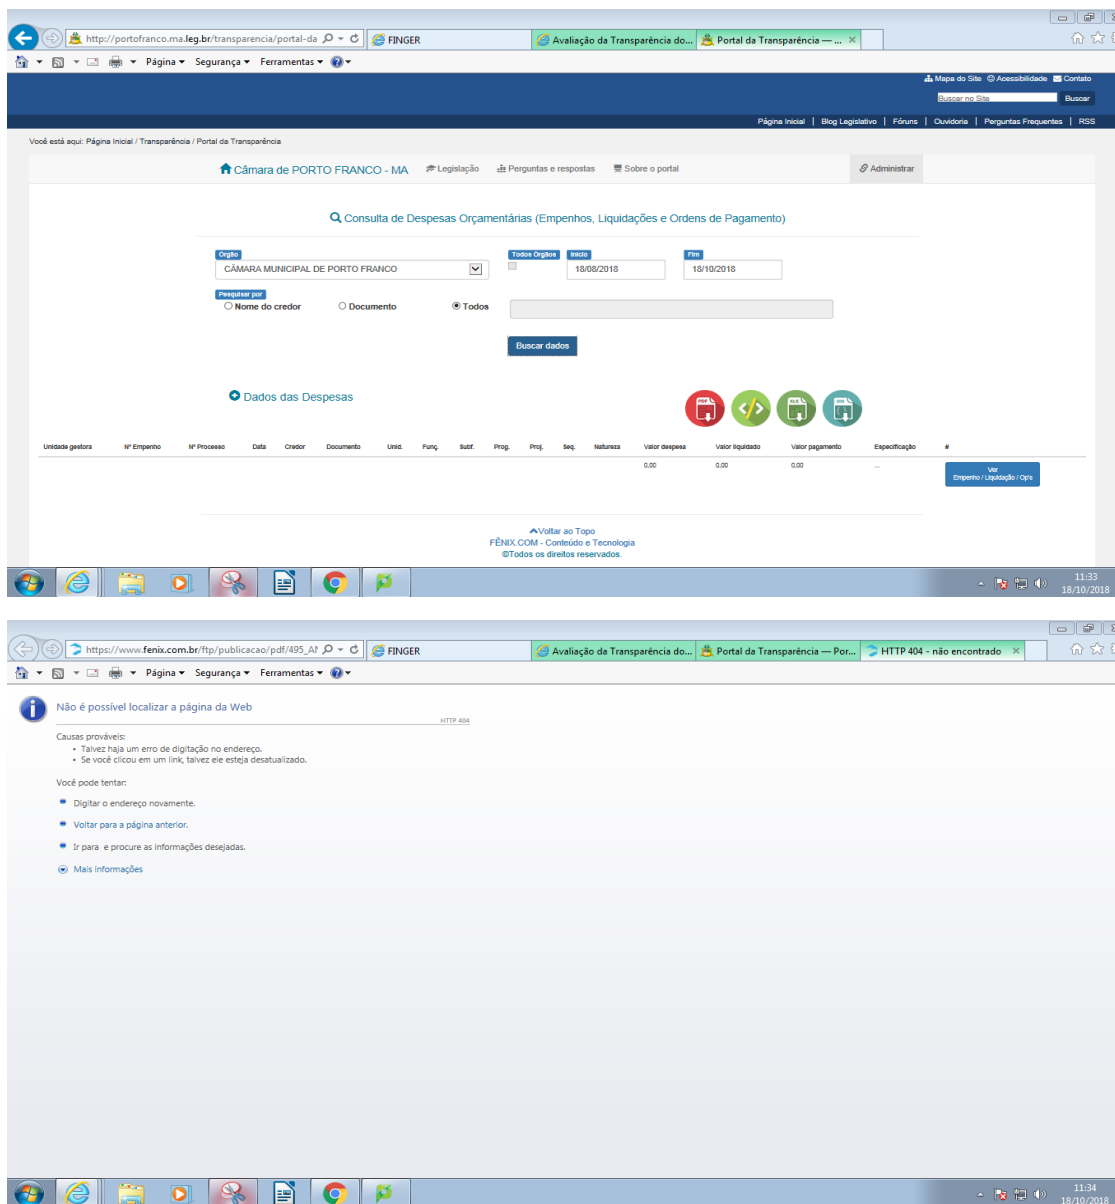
http://portofranco.ma.leg.br/transparencia/portal-da
FINGER
Avaliação da Transparência do...
Portal da Transparência — ...

Página ▾ Segurança ▾ Ferramentas ▾

Mapa do Site Acessibilidade Contato
Buscar no Site
Buscar

Página Inicial | Blog Legislativo | Fóruns | Ouvidoria | Perguntas Frequentes | RSS

Você está aqui: Página Inicial / Transparência / Portal da Transparência

Câmara de PORTO FRANCO - MA  Legislação  Perguntas e respostas  Sobre o portal  Administrar

Consulta de Despesas Orçamentárias (Empenhos, Liquidações e Ordens de Pagamento)

Orgão
CÂMARA MUNICIPAL DE PORTO FRANCO
Todos Orgãos
Inicio
18/08/2018
Fim
18/10/2018

Pesquisar por
Nome do credor  Documento  Todos

Buscar dados

Dados das Despesas

| Unidade gestora | Nº Empenho | Nº Processo | Data | Credor | Documento | Unid. | Funç. | Subf. | Prog. | Proj. | Seq. | Natureza | Valor despesa | Valor liquidado | Valor pagamento | Especificação | # |
|---|---|---|---|---|---|---|---|---|---|---|---|---|---|---|---|---|---|
| | | | | | | | | | | | | | 0,00 | 0,00 | 0,00 | ... | Ver Empenho / Liquidação / Op's |

Voltar ao Topo
FÊNIX.COM - Conteúdo e Tecnologia
©Todos os direitos reservados.

11:33
18/10/2018

https://www.fenix.com.br/ftp/publicacao/pdf/495_A
FINGER
Avaliação da Transparência do...
Portal da Transparência — Por...
HTTP 404 - não encontrado

Página ▾ Segurança ▾ Ferramentas ▾

Não é possível localizar a página da Web
HTTP 404

Causas prováveis:
• Talvez haja um erro de digitação no endereço.
• Se você clicou em um link, talvez ele esteja desatualizado.

Você pode tentar:
Digitar o endereço novamente.
Voltar para a página anterior.
Ir para e procure as informações desejadas.
Mais informações

11:34
18/10/2018